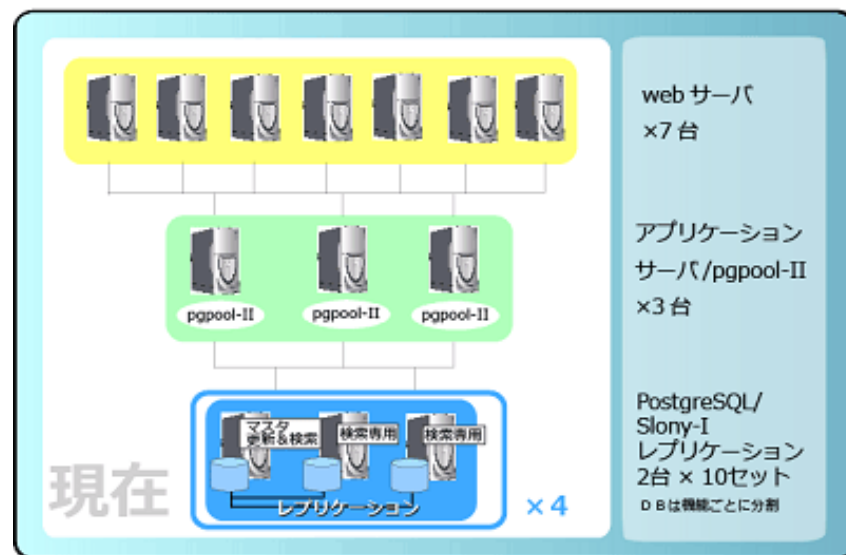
pgpool-II

pgpool-II

pgpool-II

マスタ
更新＆検索

検索専用

検索専用

レプリケーション

現在

×4

web サーバ
×7 台

アプリケーション
サーバ/pgpool-II
×3 台

PostgreSQL/
Slony-I
レプリケーション
2台 × 10セット
ＤＢは機能ごとに分割